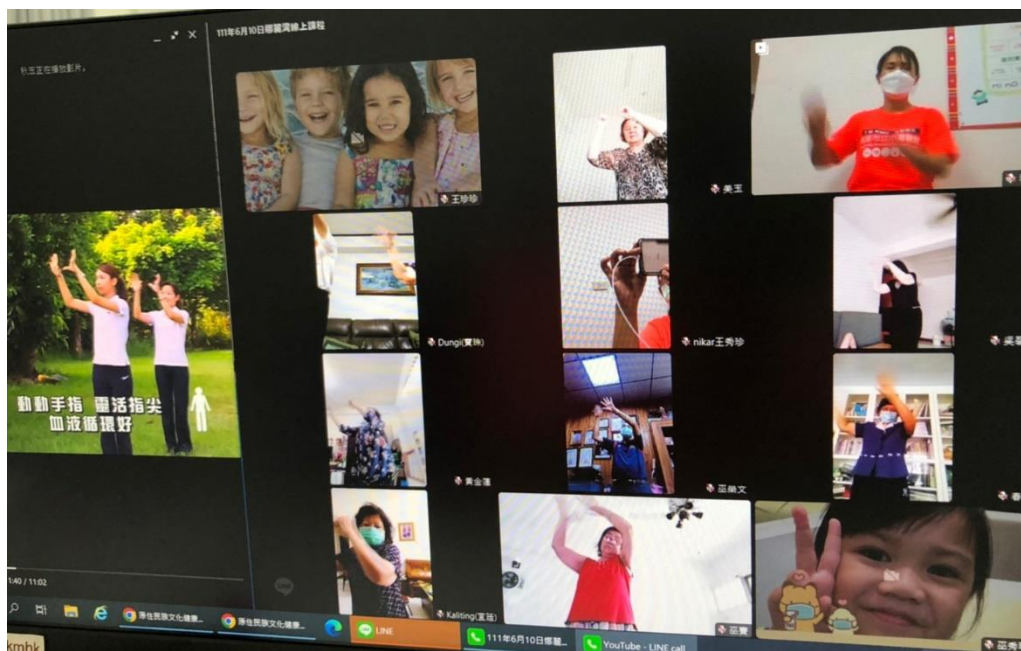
111年6月10日娜麓灣線上課程

秋苡正在播放影片。

動動手指 靈活指尖
血液循環好

王珍珍

美玉

Dungi(寶珠)

nikar王秀珍

吳

黃金蓮

巫美文

Kaliting(夏珍)

巫寶

巫秀

1:40 / 11:02

原住民族文化健康...

原住民族文化健康...

LINE

111年6月10日娜麓...

YouTube - LINE call

kmbk